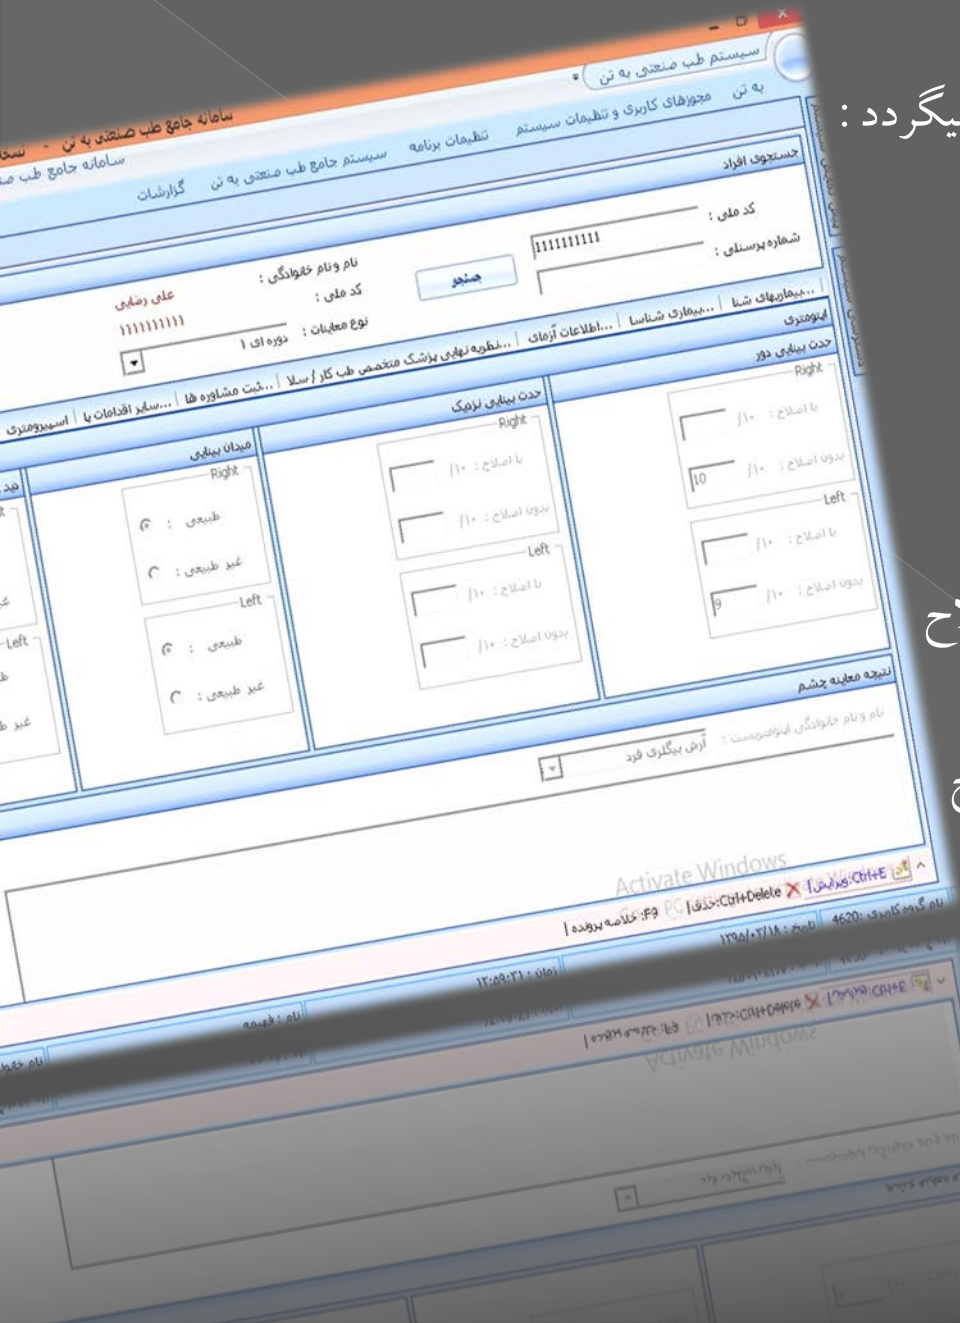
یگردد :

سامانه جامع طب صنعتی به تن - نسخ
سامانه جامع طب صن
سیستم طب صنعتی به تن
به تن | مجوزهای کاربری و تنظیمات سیستم | تنظیمات برنامه | سیستم جامع طب صنعتی به تن | گزارشات

جستجوی افراد
کد ملی : 1111111111
شماره پرسنلی :
جستجو
نام و نام خانوادگی : علی رضایی
کد ملی : 1111111111
نوع معاینات : دوره ای 1

...بیماریهای شا | ...بیماری شناسا | ...اطلاعات آزمای | ...نظریه نهایی پزشک متخصص طب کار / سلا | ...ثبت مشاوره ها | ...سایر اقدامات یا | اسپیرومتری

اپتومتری
حدت بینایی دور
Right
با اصلاح : /۱۰
بدون اصلاح : /۱۰ 10
Left
با اصلاح : /۱۰
بدون اصلاح : /۱۰ 9

حدت بینایی نزدیک
Right
با اصلاح : /۱۰
بدون اصلاح : /۱۰
Left
با اصلاح : /۱۰
بدون اصلاح : /۱۰

میدان بینایی
Right
طبیعی :
غیر طبیعی :
Left
طبیعی :
غیر طبیعی :

Left

نتیجه معاینه چشم
نام و نام خانوادگی اپتومتریست : ارش بیگلری فرد

ح
ج

Activate Windows
ویرایش: Ctrl+E | حذف: Ctrl+Delete | F9: خلاصه پرونده |
نام گروه کاربری : 4620 | تاریخ : ۱۳۹۵/۰۲/۱۸ | ساعت : ۱۲:۰۹:۲۱ | نام : فریده